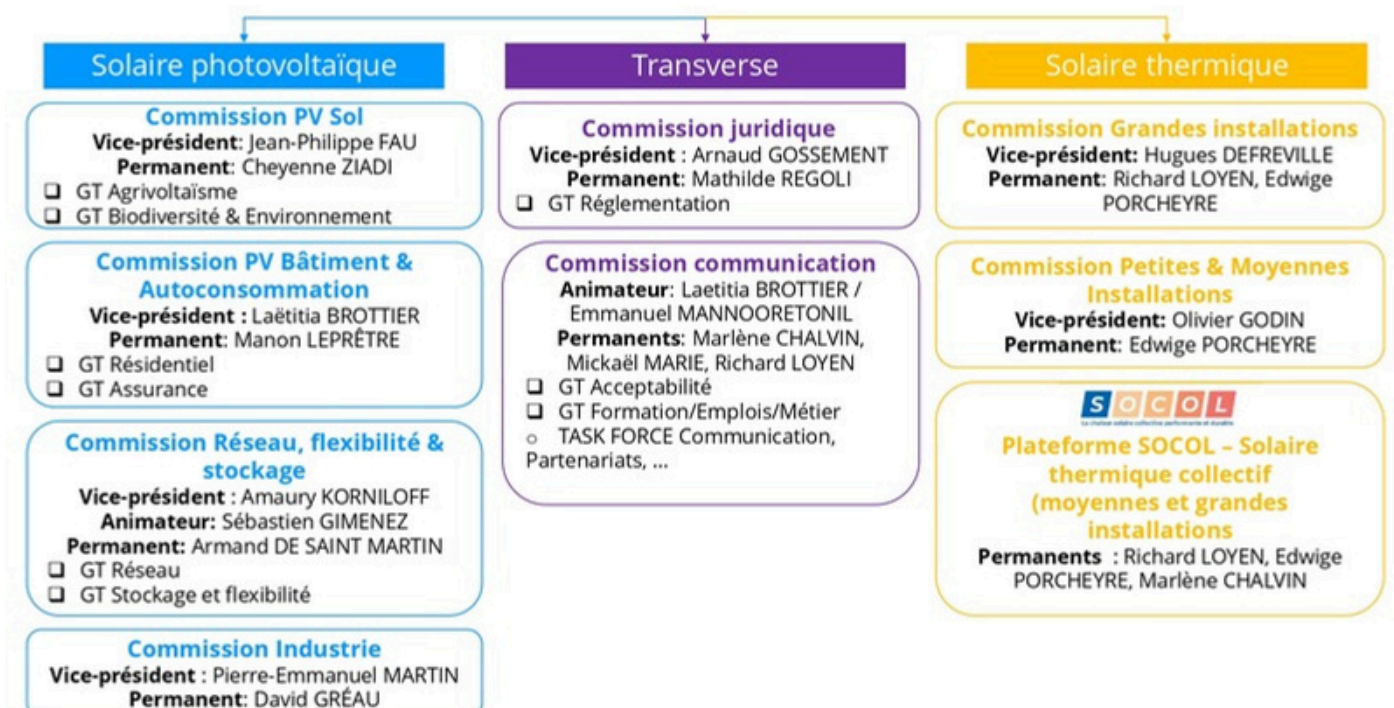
Solaire photovoltaïque

Commission PV Sol
Vice-président: Jean-Philippe FAU
Permanent: Cheyenne ZIADI
❑ GT Agrivoltaïsme
❑ GT Biodiversité & Environnement

Commission PV Bâtiment & Autoconsommation
Vice-président : Laëtitia BROTTIER
Permanent: Manon LEPRÊTRE
❑ GT Résidentiel
❑ GT Assurance

Commission Réseau, flexibilité & stockage
Vice-président : Amaury KORNILOFF
Animateur: Sébastien GIMENEZ
Permanent: Armand DE SAINT MARTIN
❑ GT Réseau
❑ GT Stockage et flexibilité

Commission Industrie
Vice-président : Pierre-Emmanuel MARTIN
Permanent: David GRÉAU

Transverse

Commission juridique
Vice-président : Arnaud GOSSEMENT
Permanent: Mathilde REGOLI
❑ GT Réglementation

Commission communication
Animateur: Laetitia BROTTIER / Emmanuel MANNOORETONIL
Permanents: Marlène CHALVIN, Mickaël MARIE, Richard LOYEN
❑ GT Acceptabilité
❑ GT Formation/Emplois/Métier
○ TASK FORCE Communication, Partenariats, ...

Solaire thermique

Commission Grandes installations
Vice-président: Hugues DEFREVILLE
Permanent: Richard LOYEN, Edwige PORCHEYRE

Commission Petites & Moyennes Installations
Vice-président: Olivier GODIN
Permanent: Edwige PORCHEYRE

SOCOL
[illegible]
Plateforme SOCOL – Solaire thermique collectif (moyennes et grandes installations
Permanents : Richard LOYEN, Edwige PORCHEYRE, Marlène CHALVIN